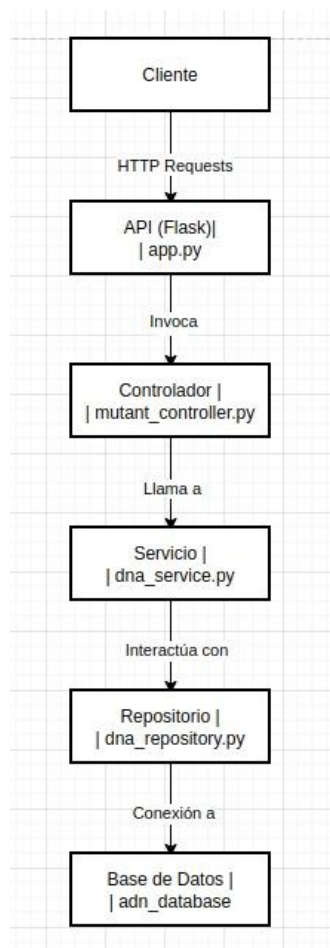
Cliente

HTTP Requests

API (Flask)|
| app.py

Invoca

Controlador |
| mutant_controller.py

Llama a

Servicio |
| dna_service.py

Interactúa con

Repositorio |
| dna_repository.py

Conexión a

Base de Datos |
| adn_database